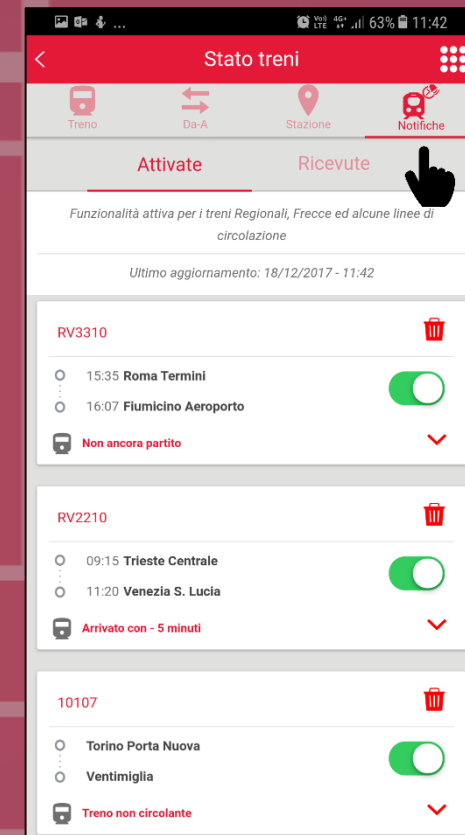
Vo) LTE 4G+ 63% 11:42

Stato treni

Treno
Da-A
Stazione
Notifiche

Attivate
Ricevute

Funzionalità attiva per i treni Regionali, Frecce ed alcune linee di circolazione

Ultimo aggiornamento: 18/12/2017 - 11:42

RV3310

15:35 Roma Termini
16:07 Fiumicino Aeroporto

Non ancora partito

RV2210

09:15 Trieste Centrale
11:20 Venezia S. Lucia

Arrivato con - 5 minuti

10107

Torino Porta Nuova
Ventimiglia

Treno non circolante